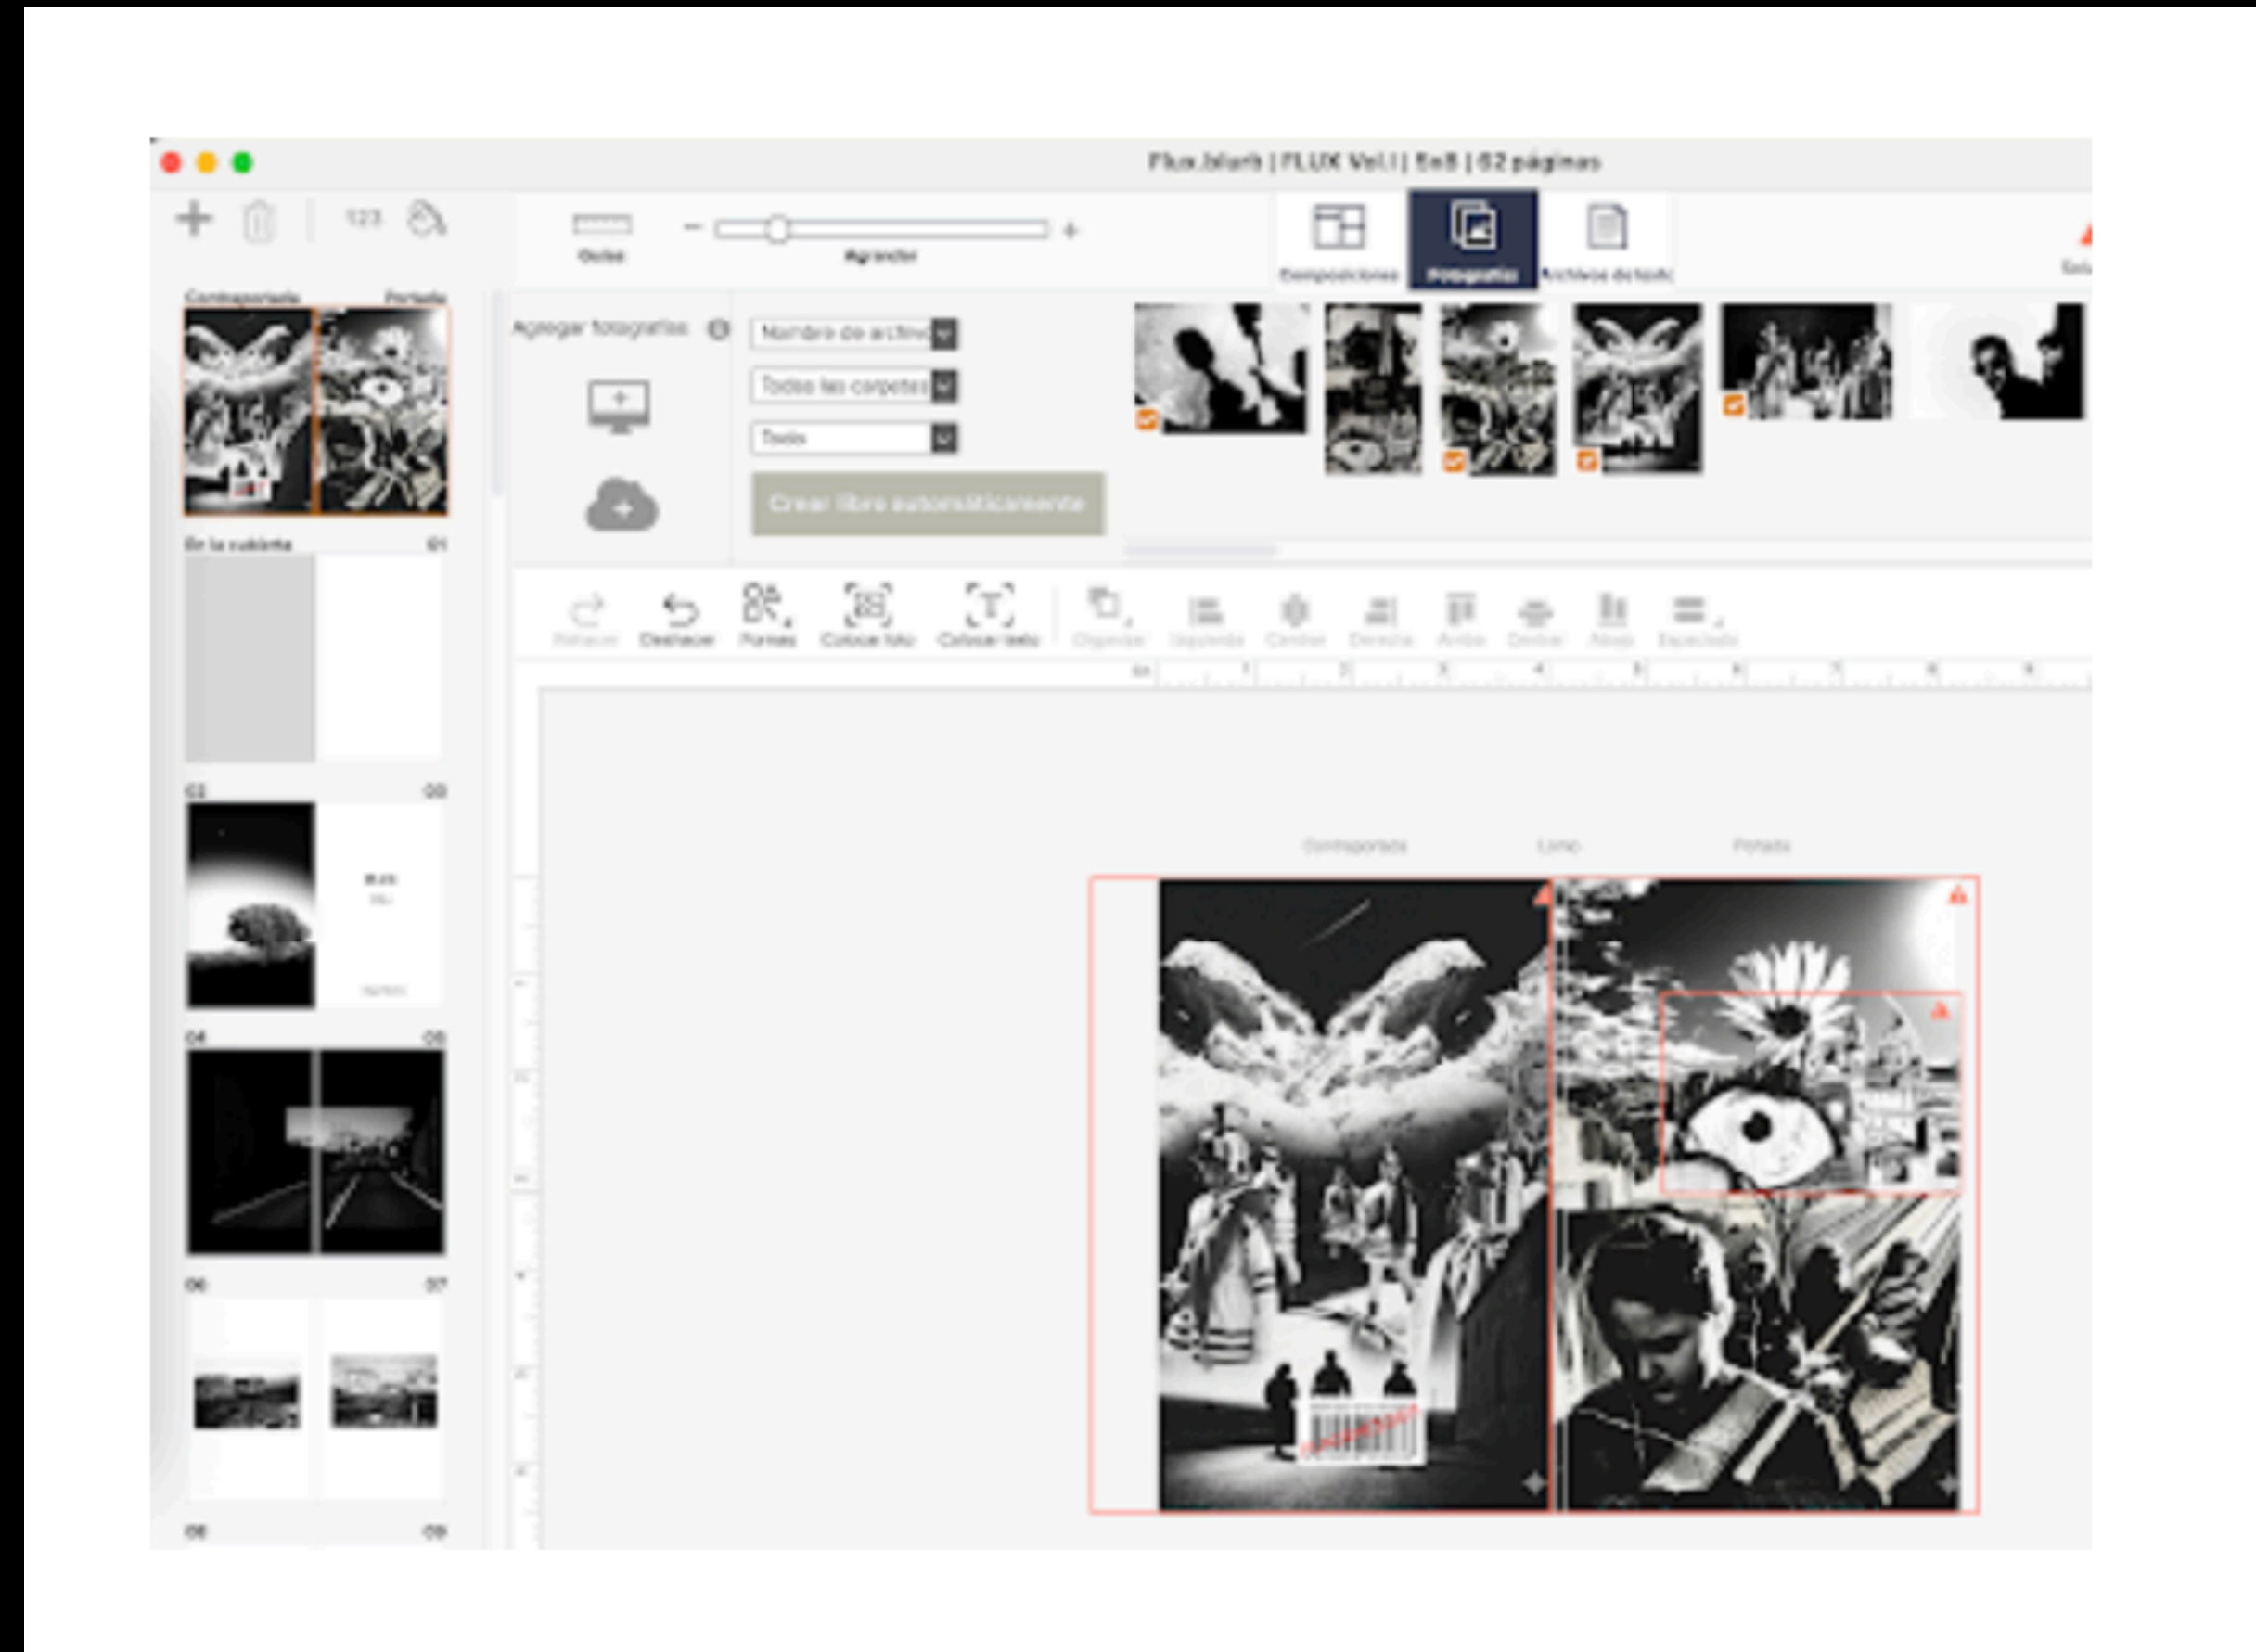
Flux.blurb | FLUX Vol.I | 8x8 | 62 páginas

123

Guías

Agrandar

Composiciones

Fotografías

Archivos de texto

Contraportada

Portada

Agregar fotografías

Nombre de archivo

Todas las carpetas

Todas

Crear libro automáticamente

En la cubierta

01

02

03

04

05

06

07

08

09

Rehacer

Deshacer

Formas

Colocar foto

Colocar texto

Organizar

Izquierda

Centrar

Derecha

Arriba

Centrar

Abajo

Espaciado

Contraportada

Lomo

Portada